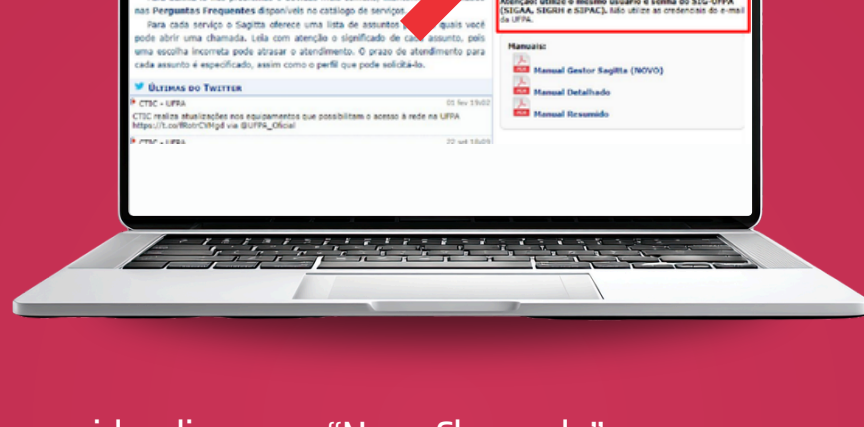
nas Perguntas Frequentes disponíveis no catálogo de serviços.

Para cada serviço o Sagitta oferece uma lista de assuntos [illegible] quais você pode abrir uma chamada. Leia com atenção o significado de cada assunto, pois uma escolha incorreta pode atrasar o atendimento. O prazo de atendimento para cada assunto é especificado, assim como o perfil que pode solicitá-lo.

Últimas do Twitter

CTIC - UFPA 01 fev 19:02
CTIC realiza atualizações nos equipamentos que possibilitam o acesso à rede na UFPA https://t.co/fRotrCVHgd via @UFPA_Oficial

CTIC - UFPA 22 set 10:09

Atenção: utilize o mesmo usuário e senha do SIG-UFPA (SIGAA, SIGRH e SIPAC). Não utilize as credenciais do e-mail da UFPA.

Manuais:
Manual Gestor Sagitta (NOVO)
Manual Detalhado
Manual Resumido